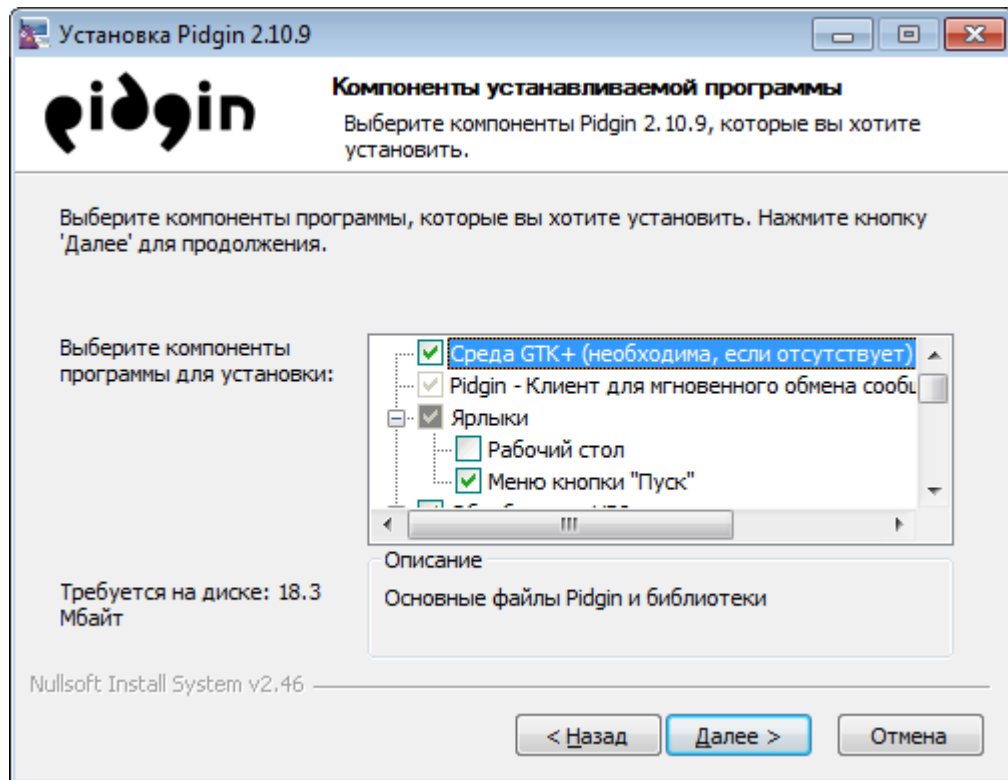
Установка Pidgin 2.10.9

pidgin

Компоненты устанавливаемой программы

Выберите компоненты Pidgin 2.10.9, которые вы хотите установить.

Выберите компоненты программы, которые вы хотите установить. Нажмите кнопку 'Далее' для продолжения.

Выберите компоненты программы для установки:

Среда GTK+ (необходима, если отсутствует)
Pidgin - Клиент для мгновенного обмена сообщ
Ярлыки
Рабочий стол
Меню кнопки "Пуск"
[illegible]

Описание

Основные файлы Pidgin и библиотеки

Требуется на диске: 18.3 Мбайт

Nullsoft Install System v2.46

< Назад
Далее >
Отмена